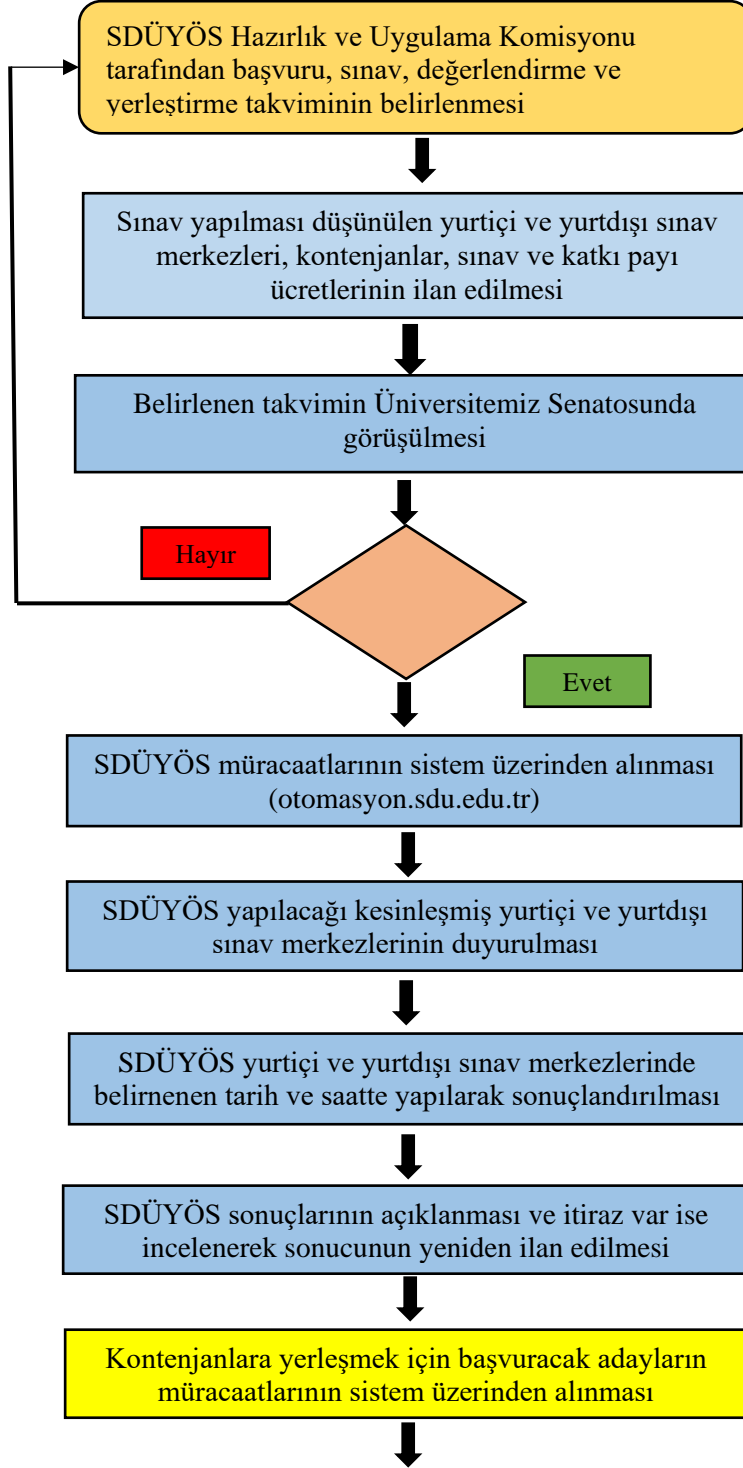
SDÜYÖS Hazırlık ve Uygulama Komisyonu tarafından başvuru, sınav, değerlendirme ve yerleştirme takviminin belirlenmesi

Sınav yapılması düşünülen yurtiçi ve yurtdışı sınav merkezleri, kontenjanlar, sınav ve katkı payı ücretlerinin ilan edilmesi

Belirlenen takvimin Üniversitemiz Senatosunda görüşülmesi

Hayır

Evet

SDÜYÖS müracaatlarının sistem üzerinden alınması (otomasyon.sdu.edu.tr)

SDÜYÖS yapılacağı kesinleşmiş yurtiçi ve yurtdışı sınav merkezlerinin duyurulması

SDÜYÖS yurtiçi ve yurtdışı sınav merkezlerinde belirnenen tarih ve saatte yapılarak sonuçlandırılması

SDÜYÖS sonuçlarının açıklanması ve itiraz var ise incelenerek sonucunun yeniden ilan edilmesi

Kontenjanlara yerleşmek için başvuracak adayların müracaatlarının sistem üzerinden alınması